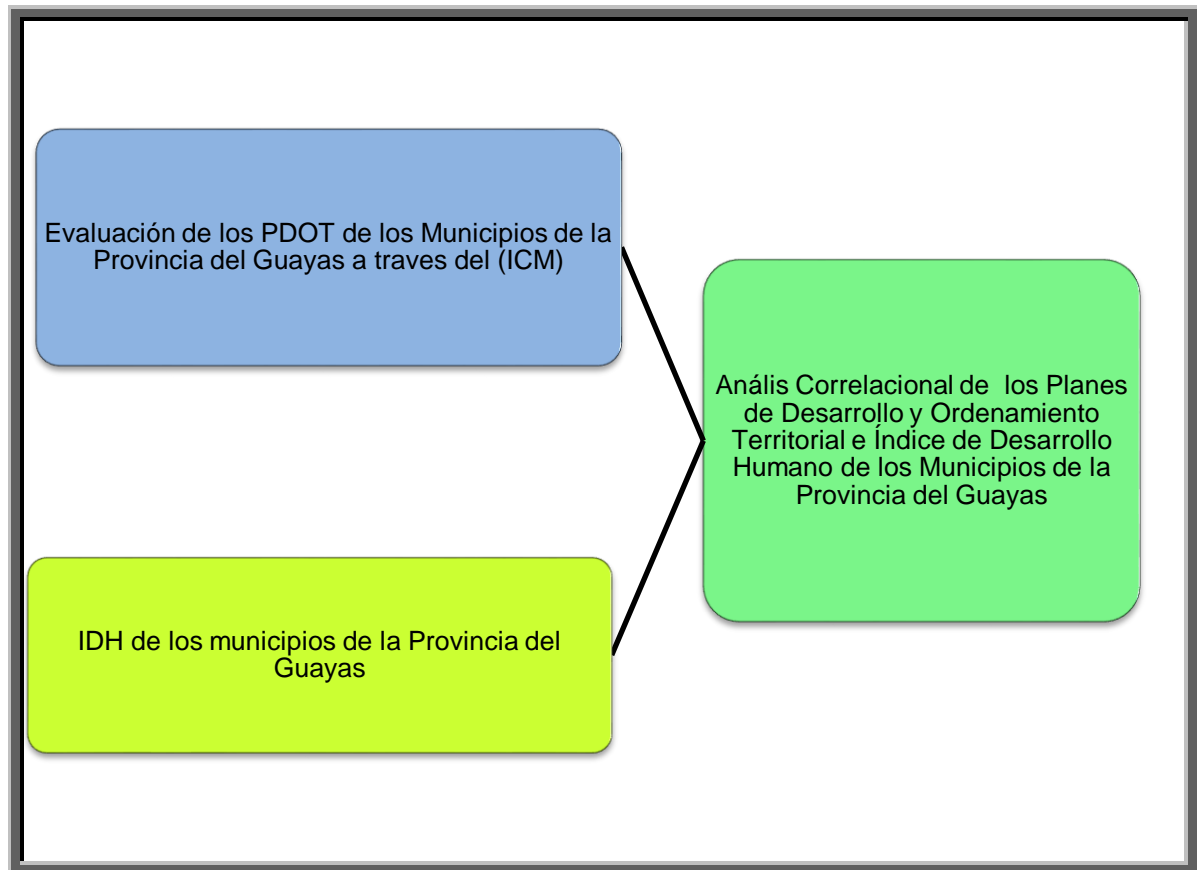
Evaluación de los PDOT de los Municipios de la Provincia del Guayas a traves del (ICM)

Anális Correlacional de los Planes de Desarrollo y Ordenamiento Territorial e Índice de Desarrollo Humano de los Municipios de la Provincia del Guayas

IDH de los municipios de la Provincia del Guayas